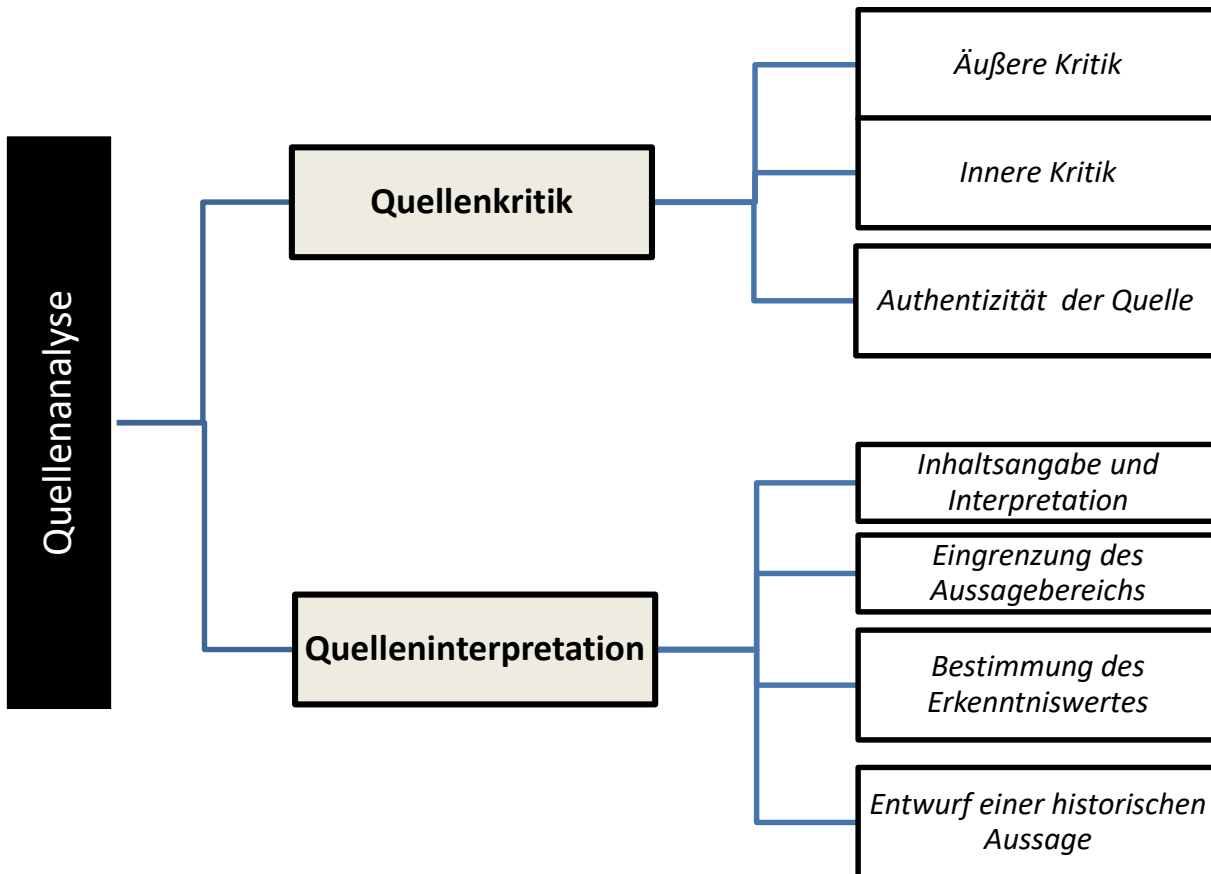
Quellenanalyse

Quellenkritik

Äußere Kritik

Innere Kritik

Authentizität der Quelle

Quelleninterpretation

Inhaltsangabe und Interpretation

Eingrenzung des Aussagebereichs

Bestimmung des Erkenntniswertes

Entwurf einer historischen Aussage